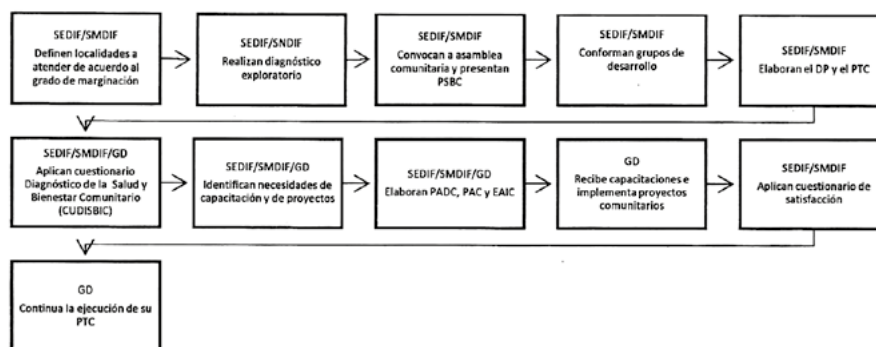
SEDIF/SMDIF
Definen localidades a atender de acuerdo al grado de marginación

SEDIF/SNDIF
Realizan diagnóstico exploratorio

SEDIF/SMDIF
Convocan a asamblea comunitaria y presentan PSBC

SEDIF/SMDIF
Conforman grupos de desarrollo

SEDIF/SMDIF
Elaboran el DP y el PTC

SEDIF/SMDIF/GD
Aplican cuestionario Diagnóstico de la Salud y Bienestar Comunitario (CUDISBIC)

SEDIF/SMDIF/GD
Identifican necesidades de capacitación y de proyectos

SEDIF/SMDIF/GD
Elaboran PADC, PAC y EAIC

GD
Recibe capacitaciones e implementa proyectos comunitarios

SEDIF/SMDIF
Aplican cuestionario de satisfacción

GD
Continua la ejecución de su PTC